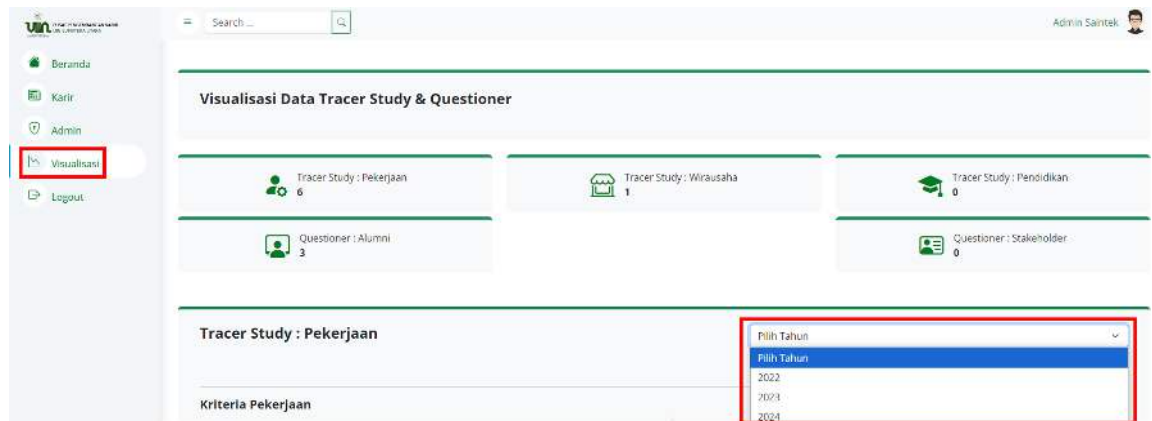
uin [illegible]

Search ...

Admin Saintek

Beranda

Karir

Admin

Visualisasi

Logout

Visualisasi Data Tracer Study & Questioner

Tracer Study : Pekerjaan
6

Tracer Study : Wirausaha
1

Tracer Study : Pendidikan
0

Questioner : Alumni
3

Questioner : Stakeholder
0

Tracer Study : Pekerjaan

Pilih Tahun
Pilih Tahun
2022
2023
2024

Kriteria Pekerjaan